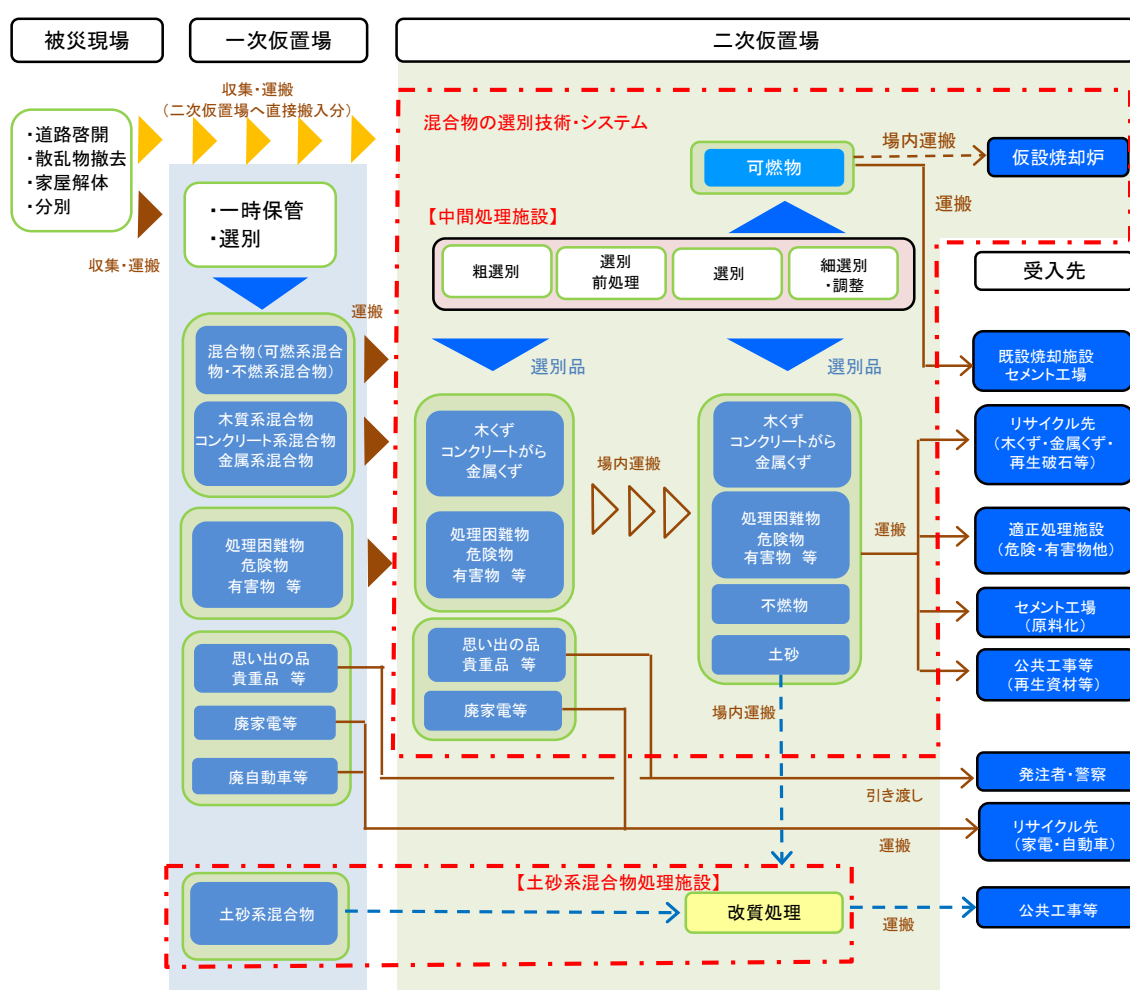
被災現場

一次仮置場

二次仮置場

収集・運搬
（二次仮置場へ直接搬入分）

・道路啓開
・散乱物撤去
・家屋解体
・分別

収集・運搬

・一時保管
・選別

運搬

混合物（可燃系混合物・不燃系混合物）

木質系混合物
コンクリート系混合物
金属系混合物

処理困難物
危険物
有害物 等

思い出の品
貴重品 等

廃家電等

廃自動車等

混合物の選別技術・システム

可燃物

場内運搬

仮設焼却炉

運搬

【中間処理施設】

粗選別

選別
前処理

選別

細選別
・調整

受入先

選別品

選別品

既設焼却施設
セメント工場

木くず
コンクリートがら
金属くず

場内運搬

木くず
コンクリートがら
金属くず

リサイクル先
（木くず・金属くず・再生破石等）

処理困難物
危険物
有害物 等

処理困難物
危険物
有害物 等

運搬

適正処理施設
（危険・有害物他）

不燃物

セメント工場
（原料化）

思い出の品
貴重品 等

土砂

公共工事等
（再生資材等）

廃家電等

場内運搬

発注者・警察

引き渡し

リサイクル先
（家電・自動車）

運搬

【土砂系混合物処理施設】

土砂系混合物

改質処理

運搬

公共工事等